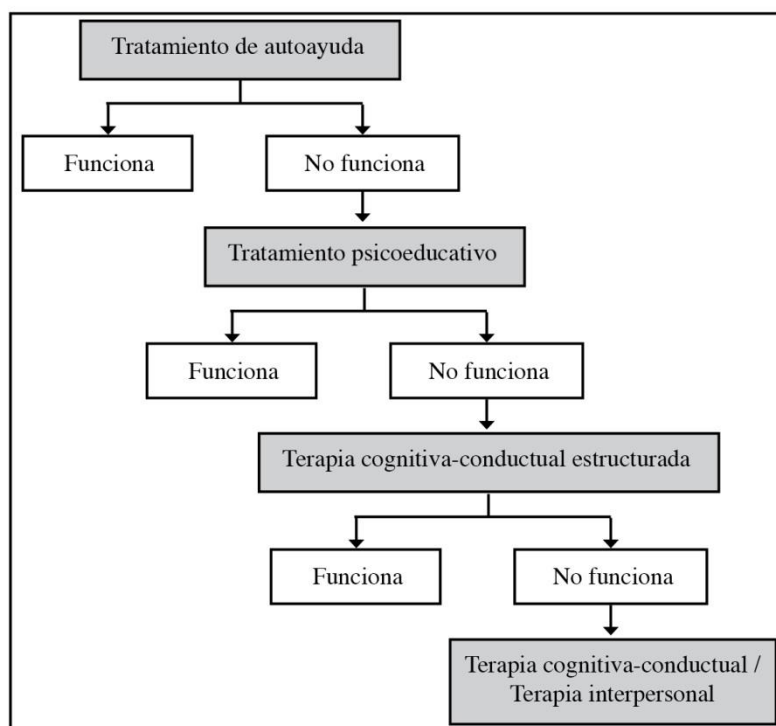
Tratamiento de autoayuda

Funciona

No funciona

Tratamiento psicoeducativo

Funciona

No funciona

Terapia cognitiva-conductual estructurada

Funciona

No funciona

Terapia cognitiva-conductual / Terapia interpersonal